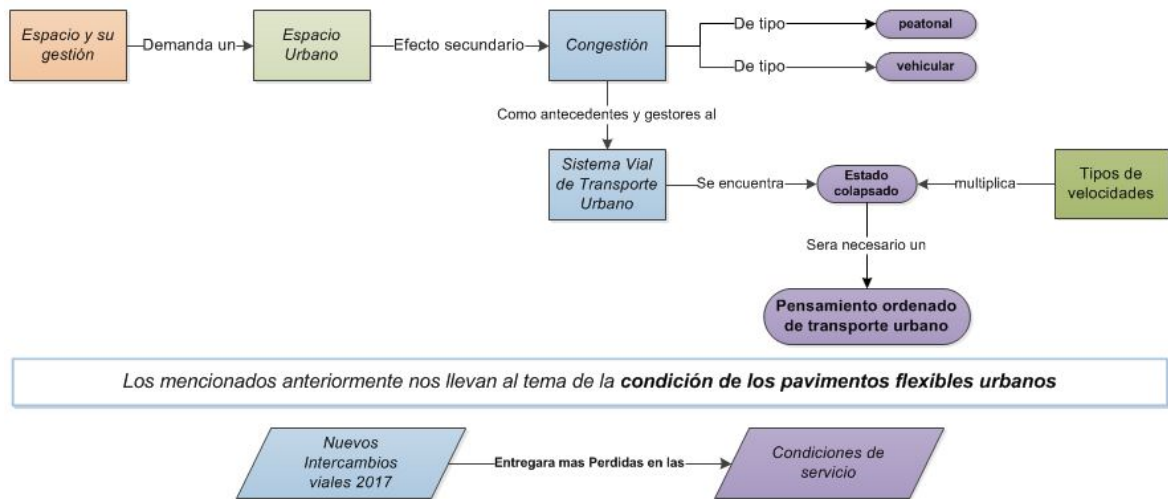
Espacio y su gestión

Demanda un

Espacio Urbano

Efecto secundario

Congestión

De tipo

peatonal

De tipo

vehicular

Como antecedentes y gestores al

Sistema Vial de Transporte Urbano

Se encuentra

Estado colapsado

multiplica

Tipos de velocidades

Sera necesario un

Pensamiento ordenado de transporte urbano

Los mencionados anteriormente nos llevan al tema de la **condición de los pavimentos flexibles urbanos**

Nuevos Intercambios viales 2017

Entregara mas Perdidas en las

Condiciones de servicio